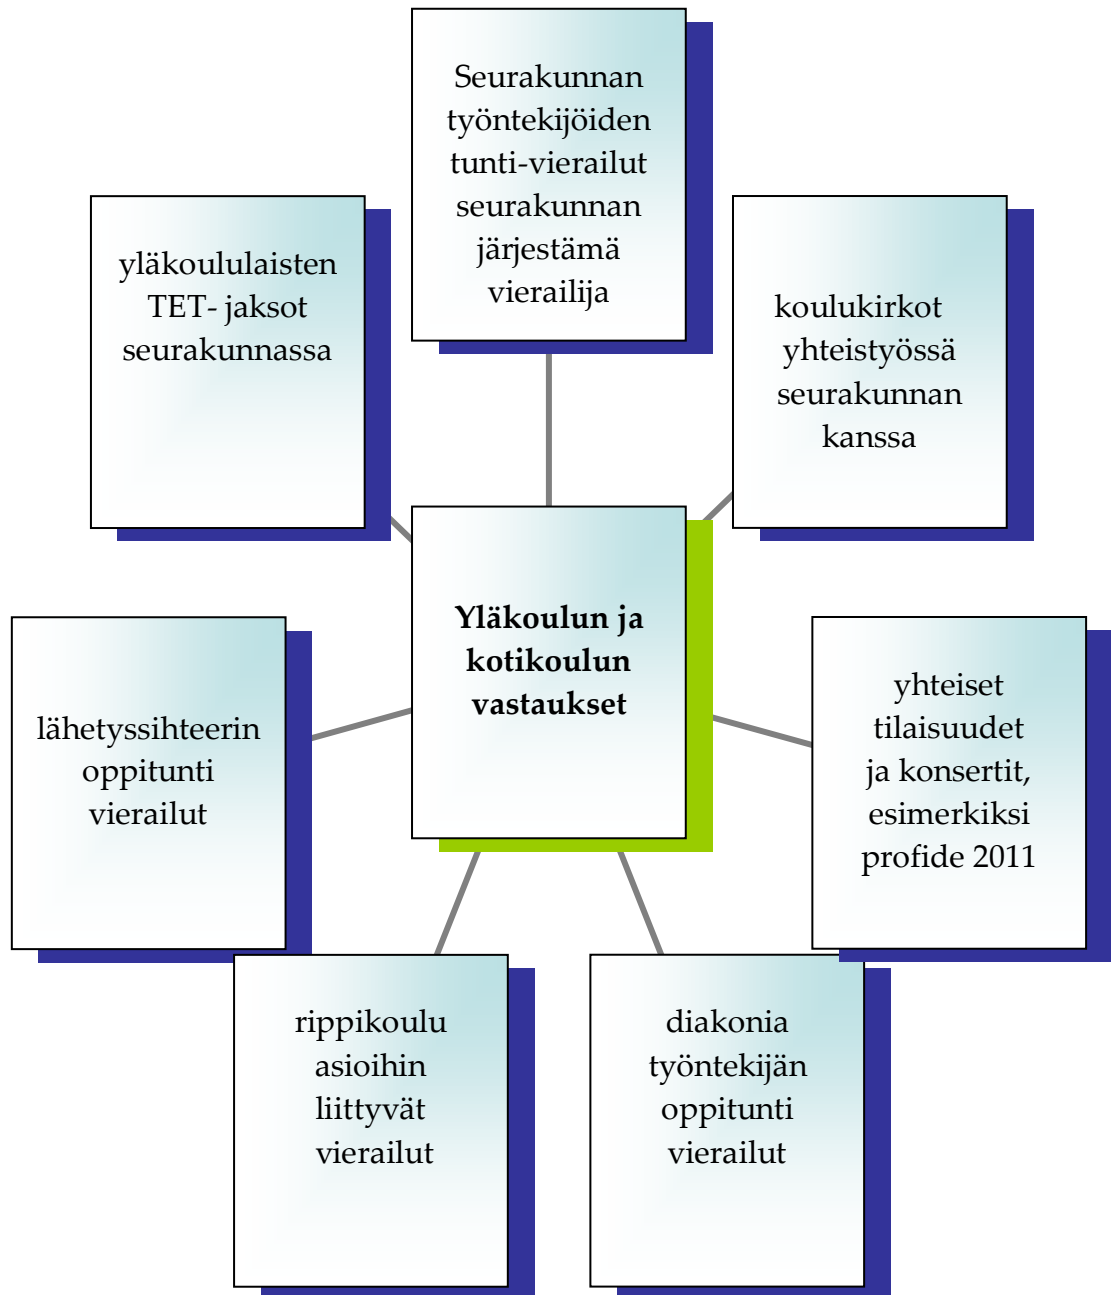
Seurakunnan työntekijöiden tunti-vierailut seurakunnan järjestämä vierailija

yläkoululaisten TET- jaksot seurakunnassa

koulukirkot yhteistyössä seurakunnan kanssa

**Yläkoulun ja kotikoulun vastaukset**

lähetyssihteerin oppitunti vierailut

yhteiset tilaisuudet ja konsertit, esimerkiksi profide 2011

rippikoulu asioihin liittyvät vierailut

diakonia työntekijän oppitunti vierailut